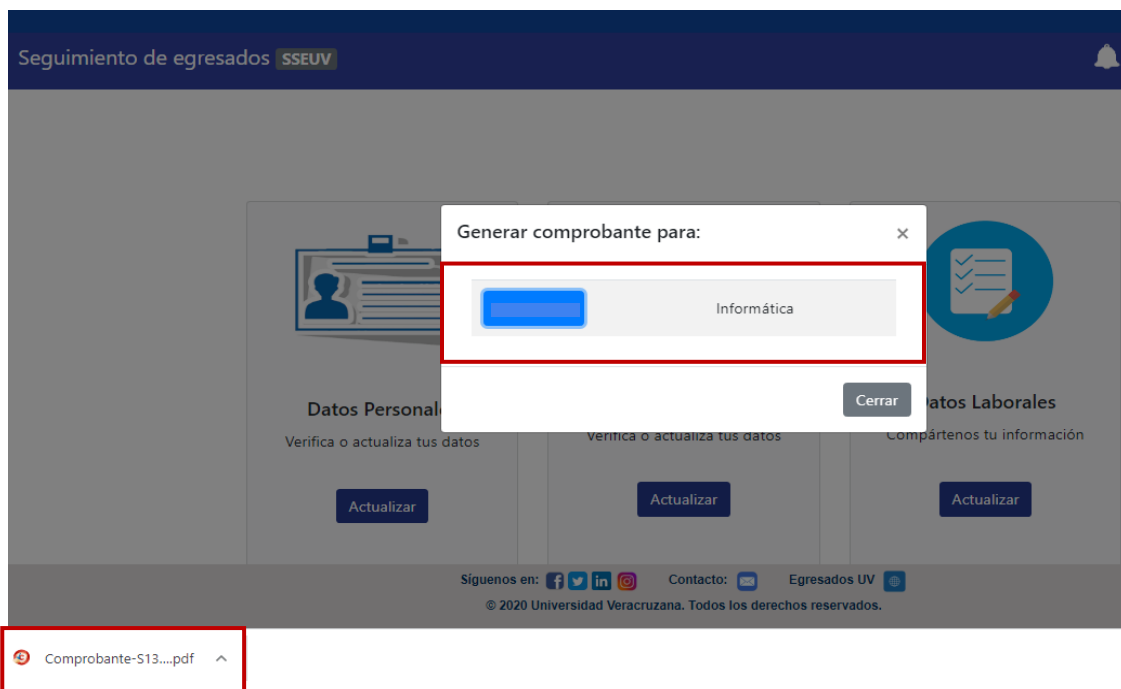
Seguimiento de egresados SSEUV

Generar comprobante para:

×

Informática

Cerrar

Datos Personal

Verifica o actualiza tus datos

Actualizar

Verifica o actualiza tus datos

Actualizar

atos Laborales

Compártenos tu información

Actualizar

Síguenos en:

Contacto:

Egresados UV

© 2020 Universidad Veracruzana. Todos los derechos reservados.

Comprobante-S13....pdf